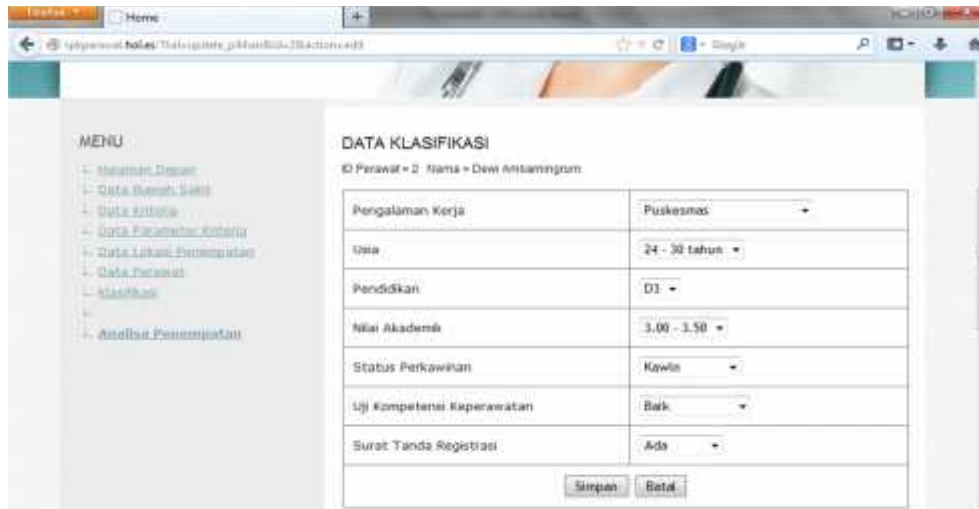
Firefox
Home
+
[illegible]
Google

MENU
Halaman Depan
Data Rumah Sakit
Data Kriteria
Data Parameter Kriteria
Data Lokasi Penempatan
Data Perawat
Klasifikasi
Analisa Penempatan

DATA KLASIFIKASI
ID Perawat = 2 Nama = Dewi Anisaningrum

| | |
|---|---|
| Pengalaman Kerja | Puskesmas |
| Usia | 24 - 30 tahun |
| Pendidikan | D3 |
| Nilai Akademik | 3.00 - 3.50 |
| Status Perkawinan | Kawin |
| Uji Kompetensi Keperawatan | Baik |
| Surat Tanda Registrasi | Ada |
| Simpan Batal | |